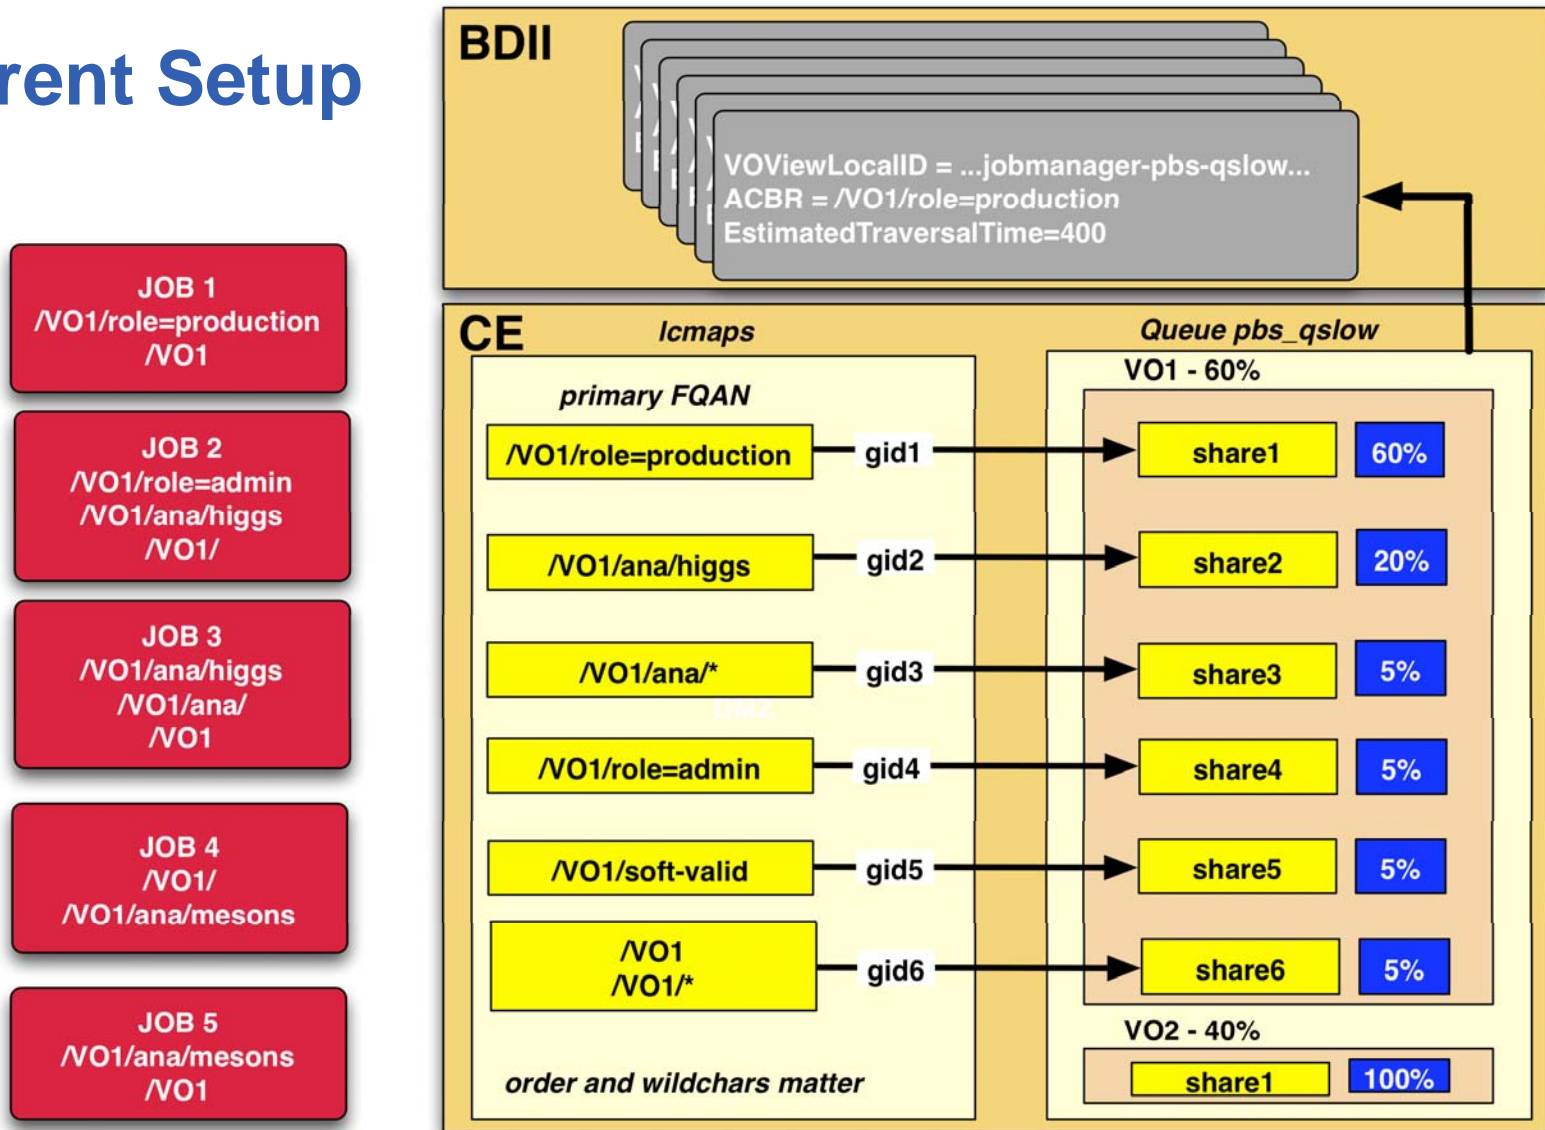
rent Setup

JOB 1
/VO1/role=production
/VO1

JOB 2
/VO1/role=admin
/VO1/ana/higgs
/VO1/

JOB 3
/VO1/ana/higgs
/VO1/ana/
/VO1

JOB 4
/VO1/
/VO1/ana/mesons

JOB 5
/VO1/ana/mesons
/VO1

BDII

VOViewLocalID = ...jobmanager-pbs-qslow...
ACBR = /VO1/role=production
EstimatedTraversalTime=400

CE

lcmaps

primary FQAN

| FQAN | gid | share | % |
|---|---|---|---|
| /VO1/role=production | gid1 | share1 | 60% |
| /VO1/ana/higgs | gid2 | share2 | 20% |
| /VO1/ana/* | gid3 | share3 | 5% |
| /VO1/role=admin | gid4 | share4 | 5% |
| /VO1/soft-valid | gid5 | share5 | 5% |
| /VO1 /VO1/* | gid6 | share6 | 5% |

order and wildchars matter

Queue pbs_qslow

VO1 - 60%

VO2 - 40%

share1 100%